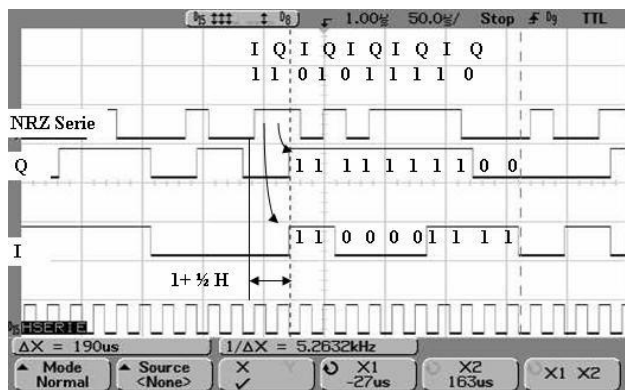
D5 ‡‡‡ ‡ D8 1.00⅔ 50.0⅔/ Stop D9 TTL

I Q I Q I Q I Q I Q
1 1 0 1 0 1 1 1 1 0

NRZ Serie

Q

1 1 1 1 1 1 1 1 0 0

I

1 1 0 0 0 0 1 1 1 1

1+ ½ H

HSERIE

ΔX = 190us
1/ΔX = 5.2632kHz

Mode Normal
Source <None>
X1 -27us
X2 163us
X1 X2